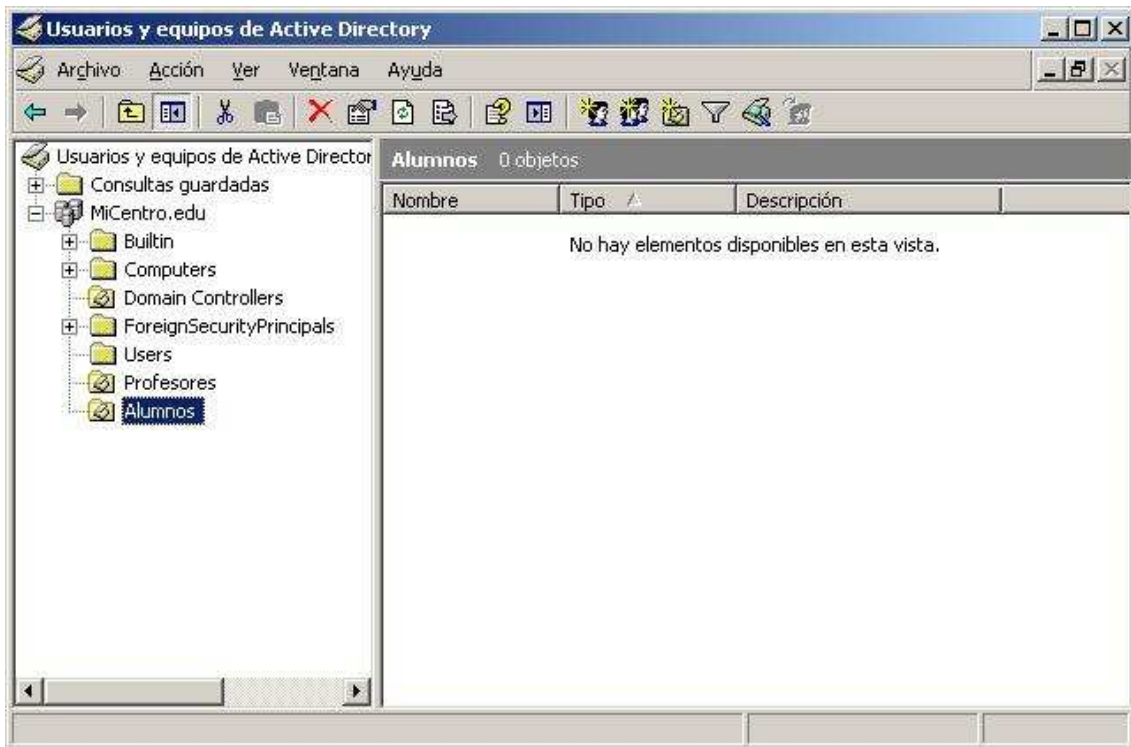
Usuarios y equipos de Active Directory

Archivo Acción Ver Ventana Ayuda

Usuarios y equipos de Active Director

Consultas guardadas

MiCentro.edu

Builtin

Computers

Domain Controllers

ForeignSecurityPrincipals

Users

Profesores

Alumnos

Alumnos 0 objetos

| Nombre | Tipo | Descripción |
|---|---|---|

No hay elementos disponibles en esta vista.